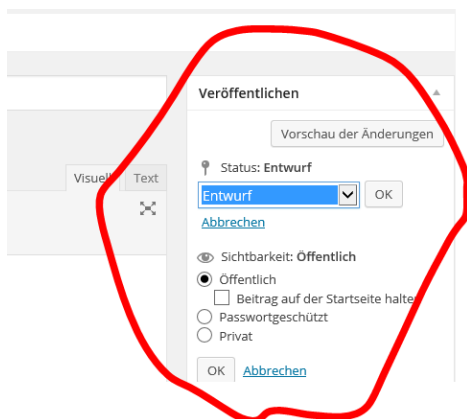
Veröffentlichen

Vorschau der Änderungen

Visuell Text

Status: Entwurf

Entwurf OK

Abbrechen

Sichtbarkeit: Öffentlich

Öffentlich

Beitrag auf der Startseite halte

Passwortgeschützt

Privat

OK Abbrechen